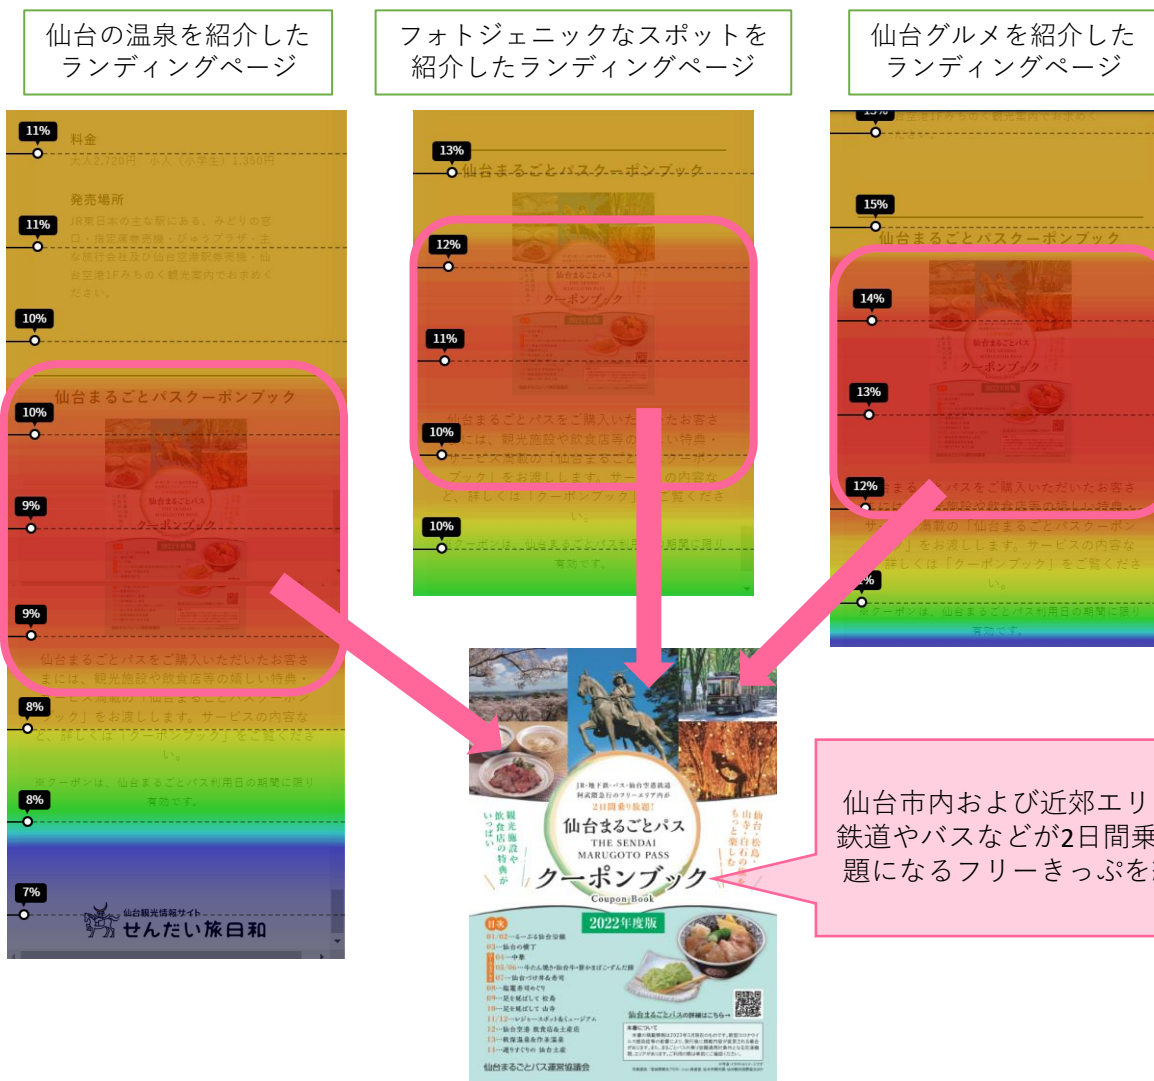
仙台の温泉を紹介したランディングページ

フォトジェニックなスポットを紹介したランディングページ

仙台グルメを紹介したランディングページ

11%
料金
大人2,720円　小人（小学生）1,360円
発売場所
11%
JR東日本の主な駅にある、みどりの窓口、指定席券売機・びゅうプラザ・主な旅行会社及び仙台空港駅券売機・仙台空港1Fみちのく観光案内でお求めください。
10%
仙台まるごとパスクーポンブック
10%
9%
クーポンブック
9%
仙台まるごとパスをご購入いただいたお客さまには、観光施設や飲食店等の嬉しい特典・・・と大冊の「仙台まるごとパスクーポンブック」をお渡しします。サービスの内容など、詳しくは「クーポンブック」をご覧ください。
8%
※クーポンは、仙台まるごとパス利用日の期間に限り有効です。
8%
7%
仙台観光情報サイト
せんだい旅日和

13%
仙台まるごとパスクーポンブック
12%
11%
クーポンブック
10%
仙台まるごとパスをご購入いただいたお客さまには、観光施設や飲食店等の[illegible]い特典・サービス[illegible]「仙台まるごと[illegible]ブック」をお渡しします。サー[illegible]の内容など、詳しくは「クーポンブック」をご覧ください。
10%
※クーポンは、仙台まるごとパス利用日の期間に限り有効です。

15%
15%
仙台まるごとパスクーポンブック
14%
13%
クーポンブック
12%
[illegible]まる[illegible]パスをご購入いただいたお客さ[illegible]
サ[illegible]冊の「仙台まるごとパスクーポン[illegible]」をお渡しします。サービスの内容な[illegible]詳しくは「クーポンブック」をご覧ください。
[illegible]%
※クーポンは、仙台まるごとパス利用日の期間に限り有効です。

JR・地下鉄・バス・仙台空港鉄道 阿武隈急行のフリーエリア内が 2日間乗り放題!
観光施設や飲食店の特典がいっぱい
仙台・松島・山寺・白石をもっと楽しむ
仙台まるごとパス
THE SENDAI MARUGOTO PASS
クーポンブック
Coupon Book
2022年度版
目次
仙台まるごとパスの詳細はこちら→
仙台まるごとパス運営協議会

仙台市内および近郊エリ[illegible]鉄道やバスなどが2日間乗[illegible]題になるフリーきっぷを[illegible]